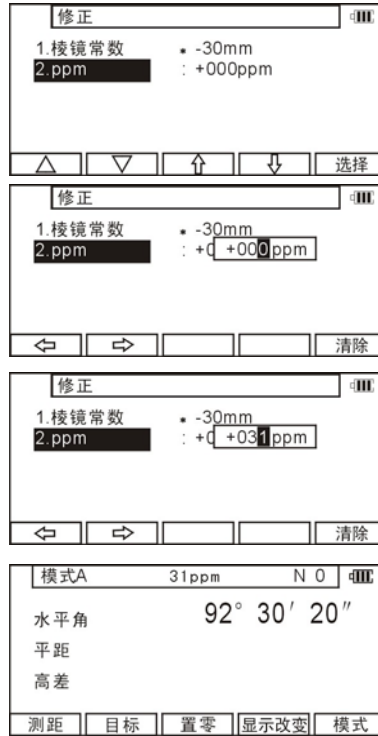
修正

1.棱镜常数 : -30mm
2.ppm : +000ppm

△ ▽ ⇧ ⇩ 选择

修正

1.棱镜常数 : -30mm
2.ppm : +0 +000ppm

⇦ ⇨ 清除

修正

1.棱镜常数 : -30mm
2.ppm : +0 +031ppm

⇦ ⇨ 清除

模式A 31ppm N 0

水平角 92° 30′ 20″
平距
高差

测距 目标 置零 显示改变 模式